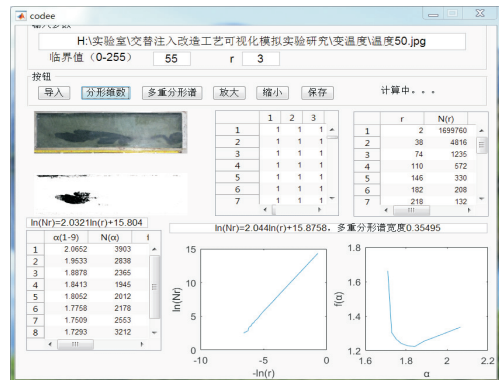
codee

输入参数

H:\实验室\交替注入改造工艺可视化模拟实验研究\变温度\温度50.jpg

临界值（0-255） 55 r 3

按钮

导入 分形维数 多重分形谱 放大 缩小 保存 计算中。。。

|   | 1 | 2 | 3 |
|---|---|---|---|
| 1 | 1 | 1 | 1 |
| 2 | 1 | 1 | 1 |
| 3 | 1 | 1 | 1 |
| 4 | 1 | 1 | 1 |
| 5 | 1 | 1 | 1 |
| 6 | 1 | 1 | 1 |
| 7 | 1 | 1 | 1 |

|   | r | N(r) |
|---|---|---|
| 1 | 2 | 1699760 |
| 2 | 38 | 4816 |
| 3 | 74 | 1235 |
| 4 | 110 | 572 |
| 5 | 146 | 330 |
| 6 | 182 | 208 |
| 7 | 218 | 132 |

ln(Nr)=2.0321ln(r)+15.804

|   | α(1-9) | N(α) | f |
|---|---|---|---|
| 1 | 2.0652 | 3903 |  |
| 2 | 1.9533 | 2838 |  |
| 3 | 1.8878 | 2365 |  |
| 4 | 1.8413 | 1945 |  |
| 5 | 1.8052 | 2012 |  |
| 6 | 1.7758 | 2178 |  |
| 7 | 1.7509 | 2553 |  |
| 8 | 1.7293 | 3212 |  |

ln(Nr)=2.044ln(r)+15.8758，多重分形谱宽度0.35495

15
10
5
0
ln(Nr)
-10 -5 0
-ln(r)

1.6
1.4
1.2
f(α)
1.6 1.8 2 2.2
α